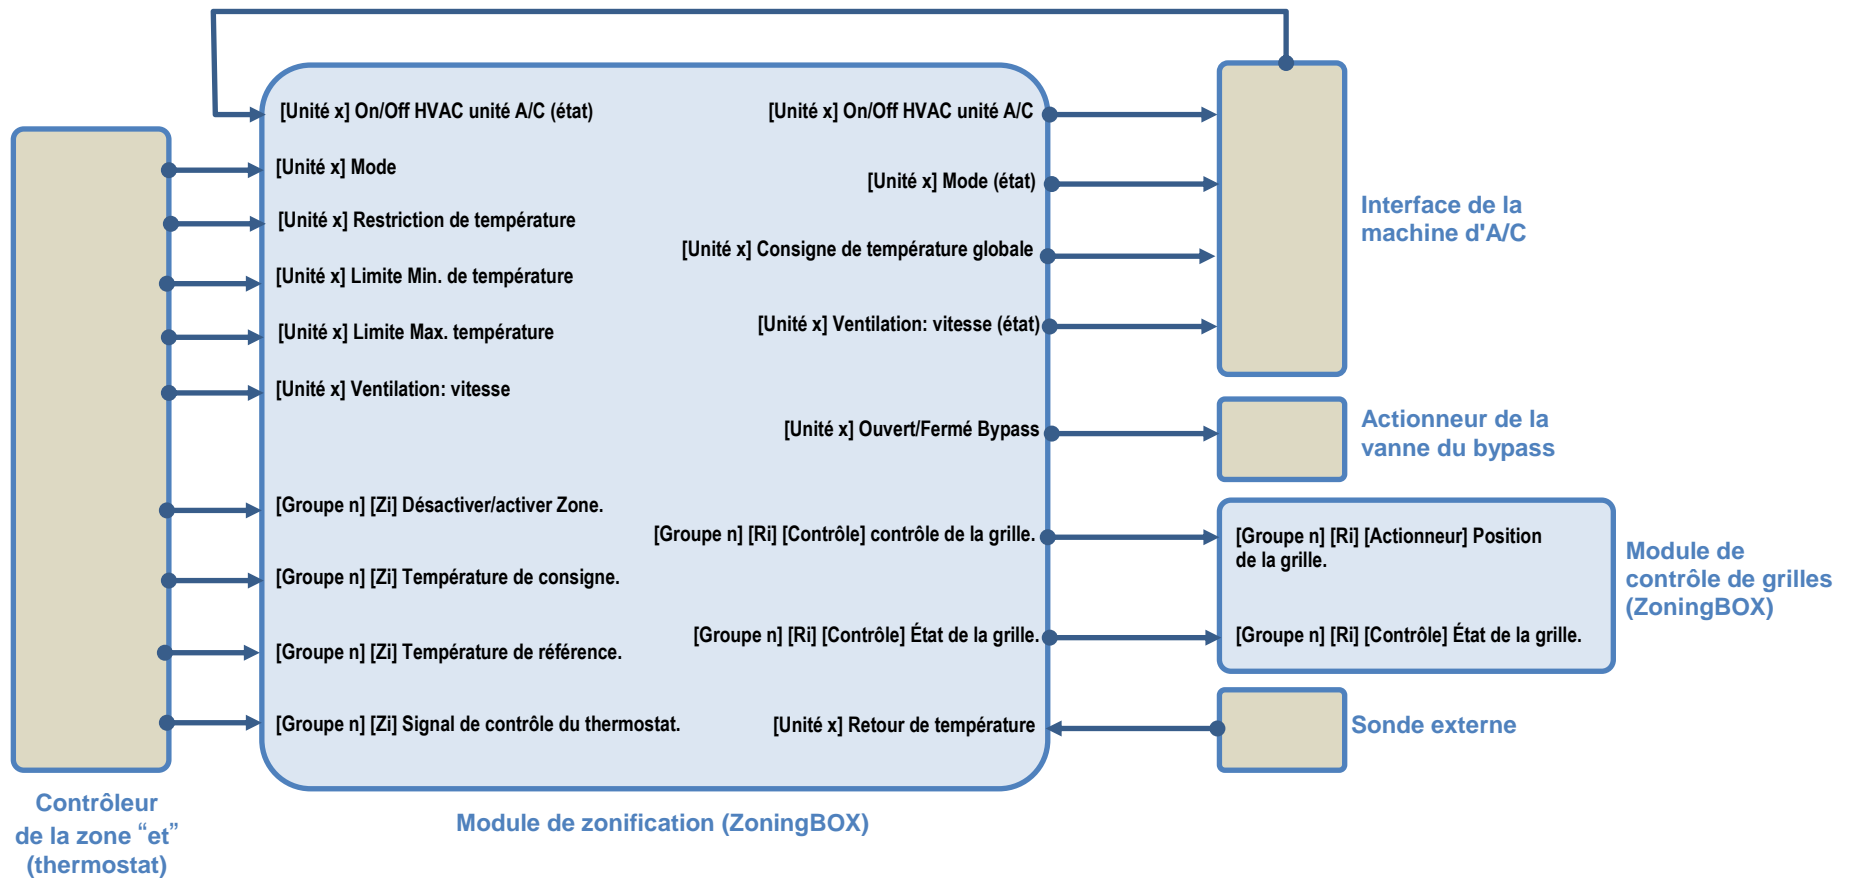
[Unité x] On/Off HVAC unité A/C (état)

[Unité x] Mode

[Unité x] Restriction de température

[Unité x] Limite Min. de température

[Unité x] Limite Max. température

[Unité x] Ventilation: vitesse

[Groupe n] [Zi] Désactiver/activer Zone.

[Groupe n] [Zi] Température de consigne.

[Groupe n] [Zi] Température de référence.

[Groupe n] [Zi] Signal de contrôle du thermostat.

[Unité x] On/Off HVAC unité A/C

[Unité x] Mode (état)

[Unité x] Consigne de température globale

[Unité x] Ventilation: vitesse (état)

[Unité x] Ouvert/Fermé Bypass

[Groupe n] [Ri] [Contrôle] contrôle de la grille.

[Groupe n] [Ri] [Contrôle] État de la grille.

[Unité x] Retour de température

Interface de la machine d'A/C

Actionneur de la vanne du bypass

[Groupe n] [Ri] [Actionneur] Position de la grille.

[Groupe n] [Ri] [Contrôle] État de la grille.

Module de contrôle de grilles (ZoningBOX)

Sonde externe

Contrôleur de la zone “et” (thermostat)

Module de zonification (ZoningBOX)